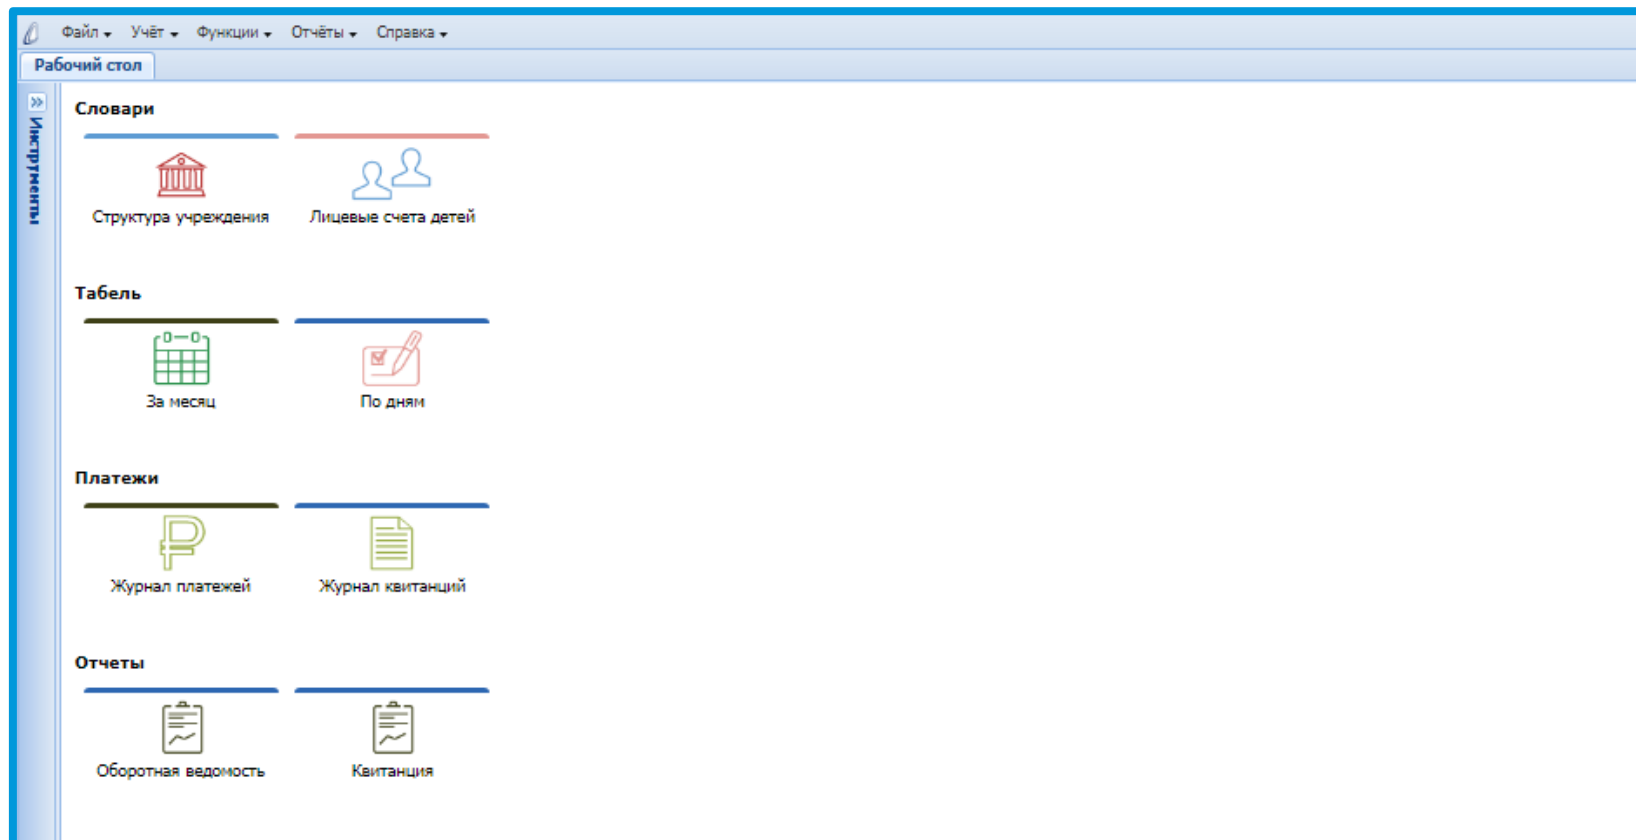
Файл Учёт Функции Отчёты Справка
Рабочий стол

Инструменты

Словари
Структура учреждения
Лицевые счета детей

Табель
За месяц
По дням

Платежи
Журнал платежей
Журнал квитанций

Отчеты
Оборотная ведомость
Квитанция